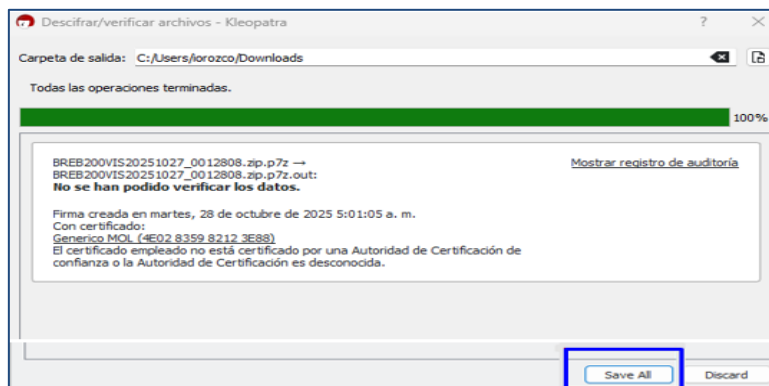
Descifrar/verificar archivos - Kleopatra

?

Carpeta de salida: C:/Users/iorozco/Downloads

Todas las operaciones terminadas.

100%

BREB200VIS20251027_0012808.zip.p7z →
BREB200VIS20251027_0012808.zip.p7z.out:
**No se han podido verificar los datos.**

Mostrar registro de auditoría

Firma creada en martes, 28 de octubre de 2025 5:01:05 a. m.
Con certificado:
Generico MOL (4E02 8359 8212 3E88)
El certificado empleado no está certificado por una Autoridad de Certificación de confianza o la Autoridad de Certificación es desconocida.

Save All

Discard